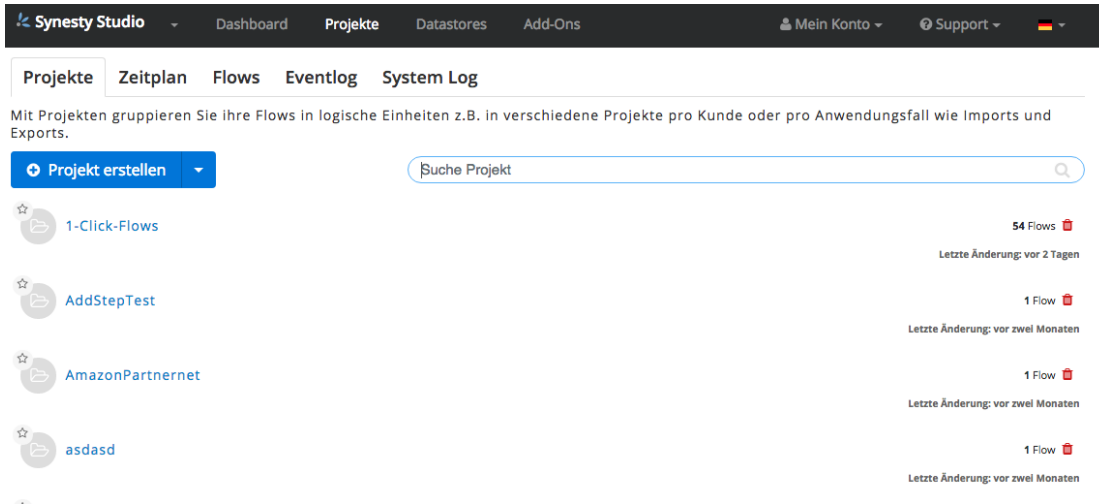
Synesty Studio Dashboard Projekte Datastores Add-Ons Mein Konto Support

Projekte Zeitplan Flows Eventlog System Log

Mit Projekten gruppieren Sie ihre Flows in logische Einheiten z.B. in verschiedene Projekte pro Kunde oder pro Anwendungsfall wie Imports und Exports.

Projekt erstellen

Suche Projekt

1-Click-Flows
54 Flows
Letzte Änderung: vor 2 Tagen

AddStepTest
1 Flow
Letzte Änderung: vor zwei Monaten

AmazonPartnernet
1 Flow
Letzte Änderung: vor zwei Monaten

asdasd
1 Flow
Letzte Änderung: vor zwei Monaten